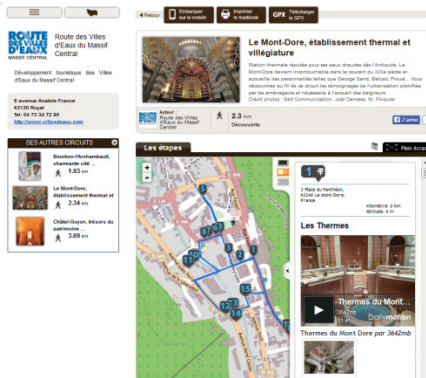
ROUTE DES VILLES D'EAUX MASSIF CENTRAL

Route des Villes d'Eaux du Massif Central

Développement touristique des Villes d'Eaux du Massif Central

8 avenue Anatole France
63130 Royat
Tél: 04 73 34 72 80
http://www.villesdeaux.com

SES AUTRES CIRCUITS

Bourbon-l'Archambault, charmante cité ...
1.93 km

Le Mont-Dore, établissement thermal et ...
2.34 km

Châtel-Guyon, trésors du patrimoine ...
3.69 km

< Retour

Embarquer sur le mobile

Imprimer le roadbook

GPX Télécharger le GPX

Le Mont-Dore, établissement thermal et villégiature

Station thermale réputée pour ses eaux chaudes dès l'Antiquité, Le Mont-Dore devient incontournable dans le courant du XIXe siècle et accueille des personnalités telles que George Sand, Balzac, Proust... Vous découvrez au fil de ce circuit les témoignages de l'urbanisation planifiée par les amenageurs et nécessaire à l'accueil des baigneurs.
Crédit photos : Sett Communication, Joël Damase, M. Filiquier

Auteur : Route des Villes d'Eaux du Massif Central

2.3 km
Découverte

J'aime

Les étapes

Plein écran

1

3 Place du Panthéon, 63240 Le Mont-Dore, France

Kilométrie: 0 km
Altitude: 0 m

Les Thermes

Thermes du Mont...

Dailymotion

Thermes du Mont Dore par 3642mb